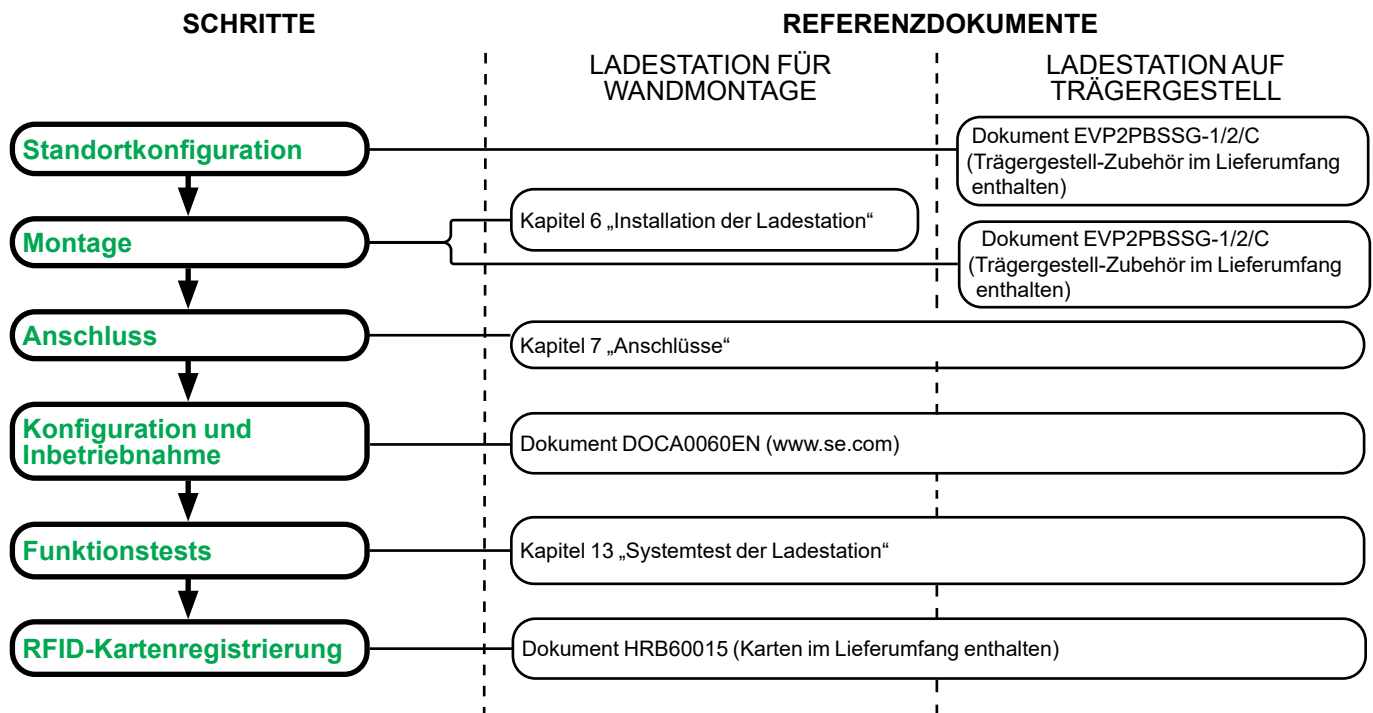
SCHRITTE

REFERENZDOKUMENTE

LADESTATION FÜR WANDMONTAGE

LADESTATION AUF TRÄGERGESTELL

Standortkonfiguration

Dokument EVP2PBSSG-1/2/C (Trägergestell-Zubehör im Lieferumfang enthalten)

Montage

Kapitel 6 „Installation der Ladestation“

Dokument EVP2PBSSG-1/2/C (Trägergestell-Zubehör im Lieferumfang enthalten)

Anschluss

Kapitel 7 „Anschlüsse“

Konfiguration und Inbetriebnahme

Dokument DOCA0060EN (www.se.com)

Funktionstests

Kapitel 13 „Systemtest der Ladestation“

RFID-Kartenregistrierung

Dokument HRB60015 (Karten im Lieferumfang enthalten)